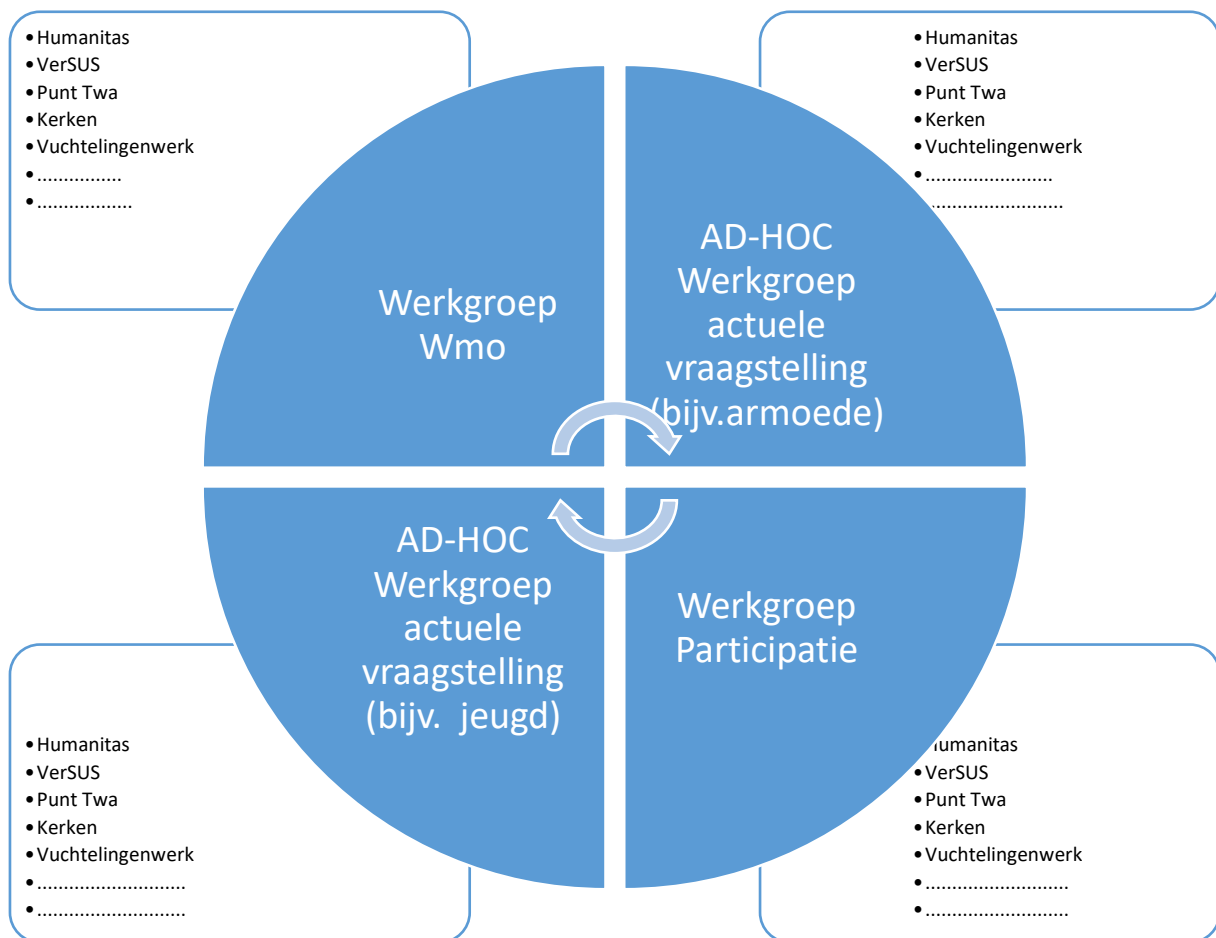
• Humanitas
• VerSUS
• Punt Twa
• Kerken
• Vuchtelingenwerk
• ...............
• ................

• Humanitas
• VerSUS
• Punt Twa
• Kerken
• Vuchtelingenwerk
• .......................
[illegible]........................

Werkgroep Wmo

AD-HOC Werkgroep actuele vraagstelling (bijv.armoede)

AD-HOC Werkgroep actuele vraagstelling (bijv. jeugd)

Werkgroep Participatie

• Humanitas
• VerSUS
• Punt Twa
• Kerken
• Vuchtelingenwerk
• ...........................
• ...........................

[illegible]umanitas
• VerSUS
• Punt Twa
• Kerken
• Vuchtelingenwerk
• ..........................
• ..........................